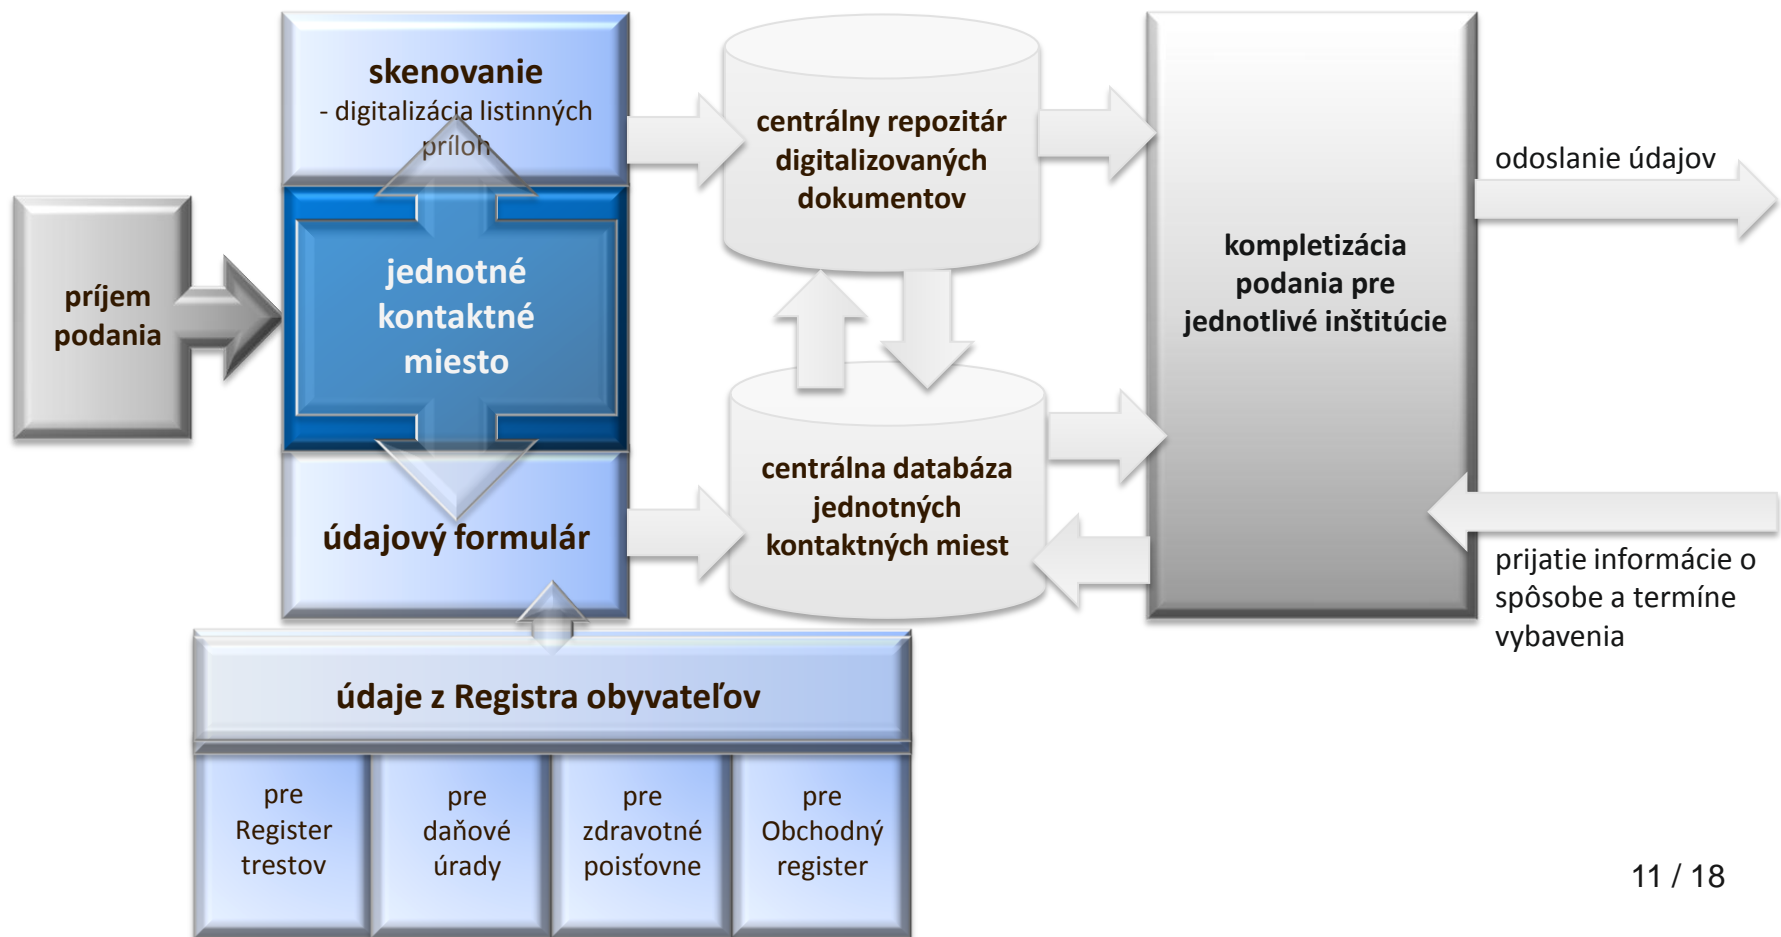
príjem podania

skenovanie
- digitalizácia listinných príloh

jednotné kontaktné miesto

údajový formulár

centrálny repozitár digitalizovaných dokumentov

centrálna databáza jednotných kontaktných miest

kompletizácia podania pre jednotlivé inštitúcie

odoslanie údajov

prijatie informácie o spôsobe a termíne vybavenia

údaje z Registra obyvateľov

pre Register trestov

pre daňové úrady

pre zdravotné poisťovne

pre Obchodný register

11 / 18